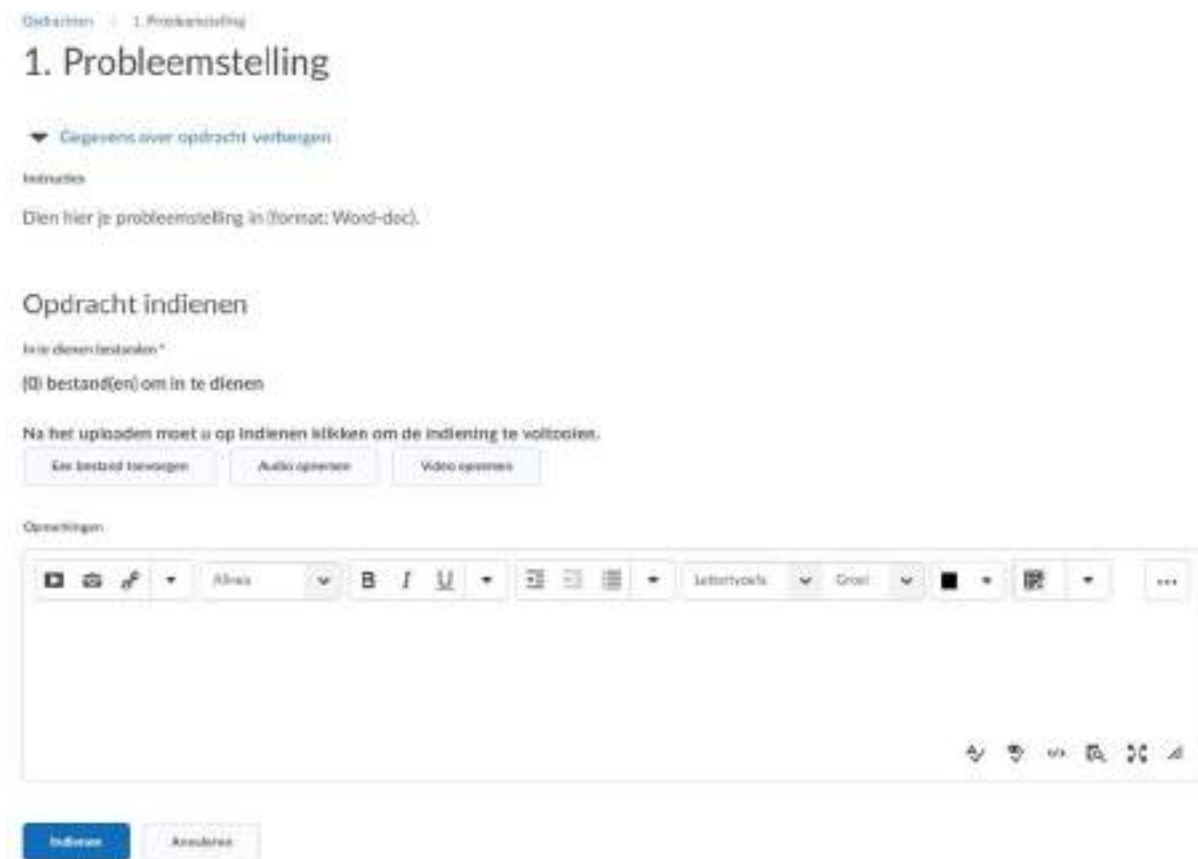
Opdrachten > 1. Probleemstelling

1. Probleemstelling

Gegevens over opdracht verbergen

Instructies

Dien hier je probleemstelling in (format: Word-doc).

Opdracht indienen

In te dienen bestanden *

(0) bestand(en) om in te dienen

Na het uploaden moet u op Indienen klikken om de indiening te voltooien.

Een bestand toevoegen

Audio opnemen

Video opnemen

Opmerkingen

Alinea

Lettertypefa

Groot

Indienen

Annuleren